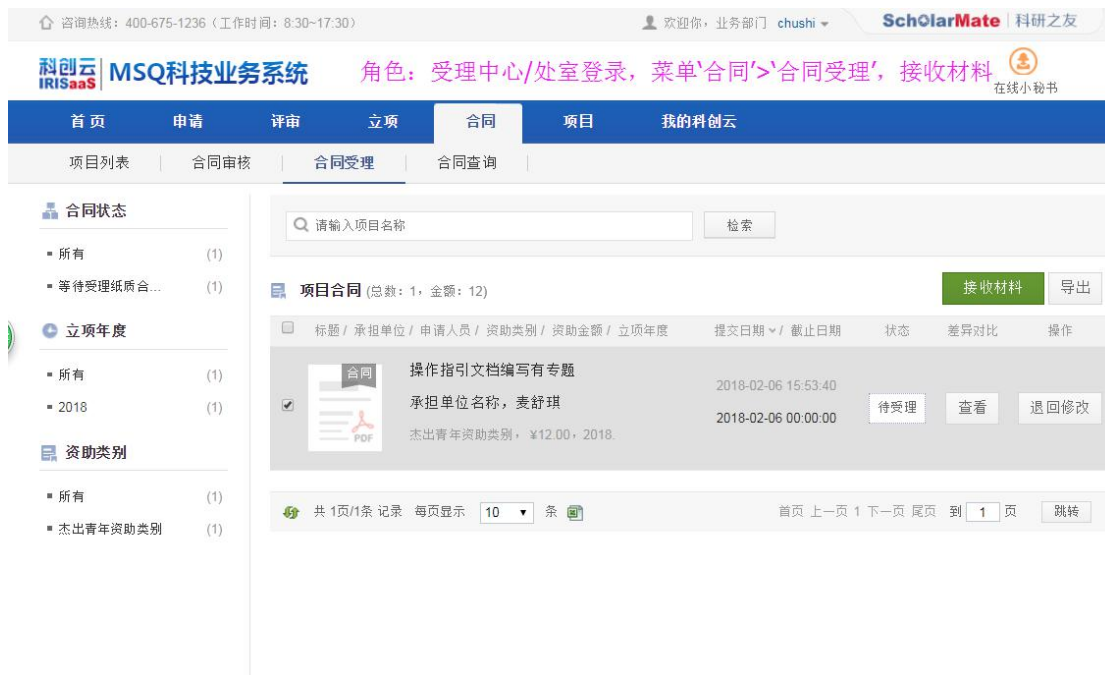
咨询热线：400-675-1236（工作时间：8:30~17:30）

欢迎你，业务部门 chushi

ScholarMate | 科研之友

科创云 IRISaaS | MSQ科技业务系统

角色：受理中心/处室登录，菜单'合同'>'合同受理'，接收材料

在线小秘书

首页 申请 评审 立项 合同 项目 我的科创云

项目列表 | 合同审核 | 合同受理 | 合同查询

合同状态

所有 (1)

等待受理纸质合... (1)

立项年度

所有 (1)

2018 (1)

资助类别

所有 (1)

杰出青年资助类别 (1)

请输入项目名称

检索

项目合同 (总数：1，金额：12)

接收材料

导出

| | 标题 / 承担单位 / 申请人员 / 资助类别 / 资助金额 / 立项年度 | 提交日期 / 截止日期 | 状态 | 差异对比 | 操作 |
|---|---|---|---|---|---|
| ☑ | 合同 PDF 操作指引文档编写有专题 承担单位名称，麦舒琪 杰出青年资助类别，¥12.00，2018. | 2018-02-06 15:53:40 2018-02-06 00:00:00 | 待受理 | 查看 | 退回修改 |

共 1页/1条 记录 每页显示 10 条

首页 上一页 1 下一页 尾页 到 1 页 跳转